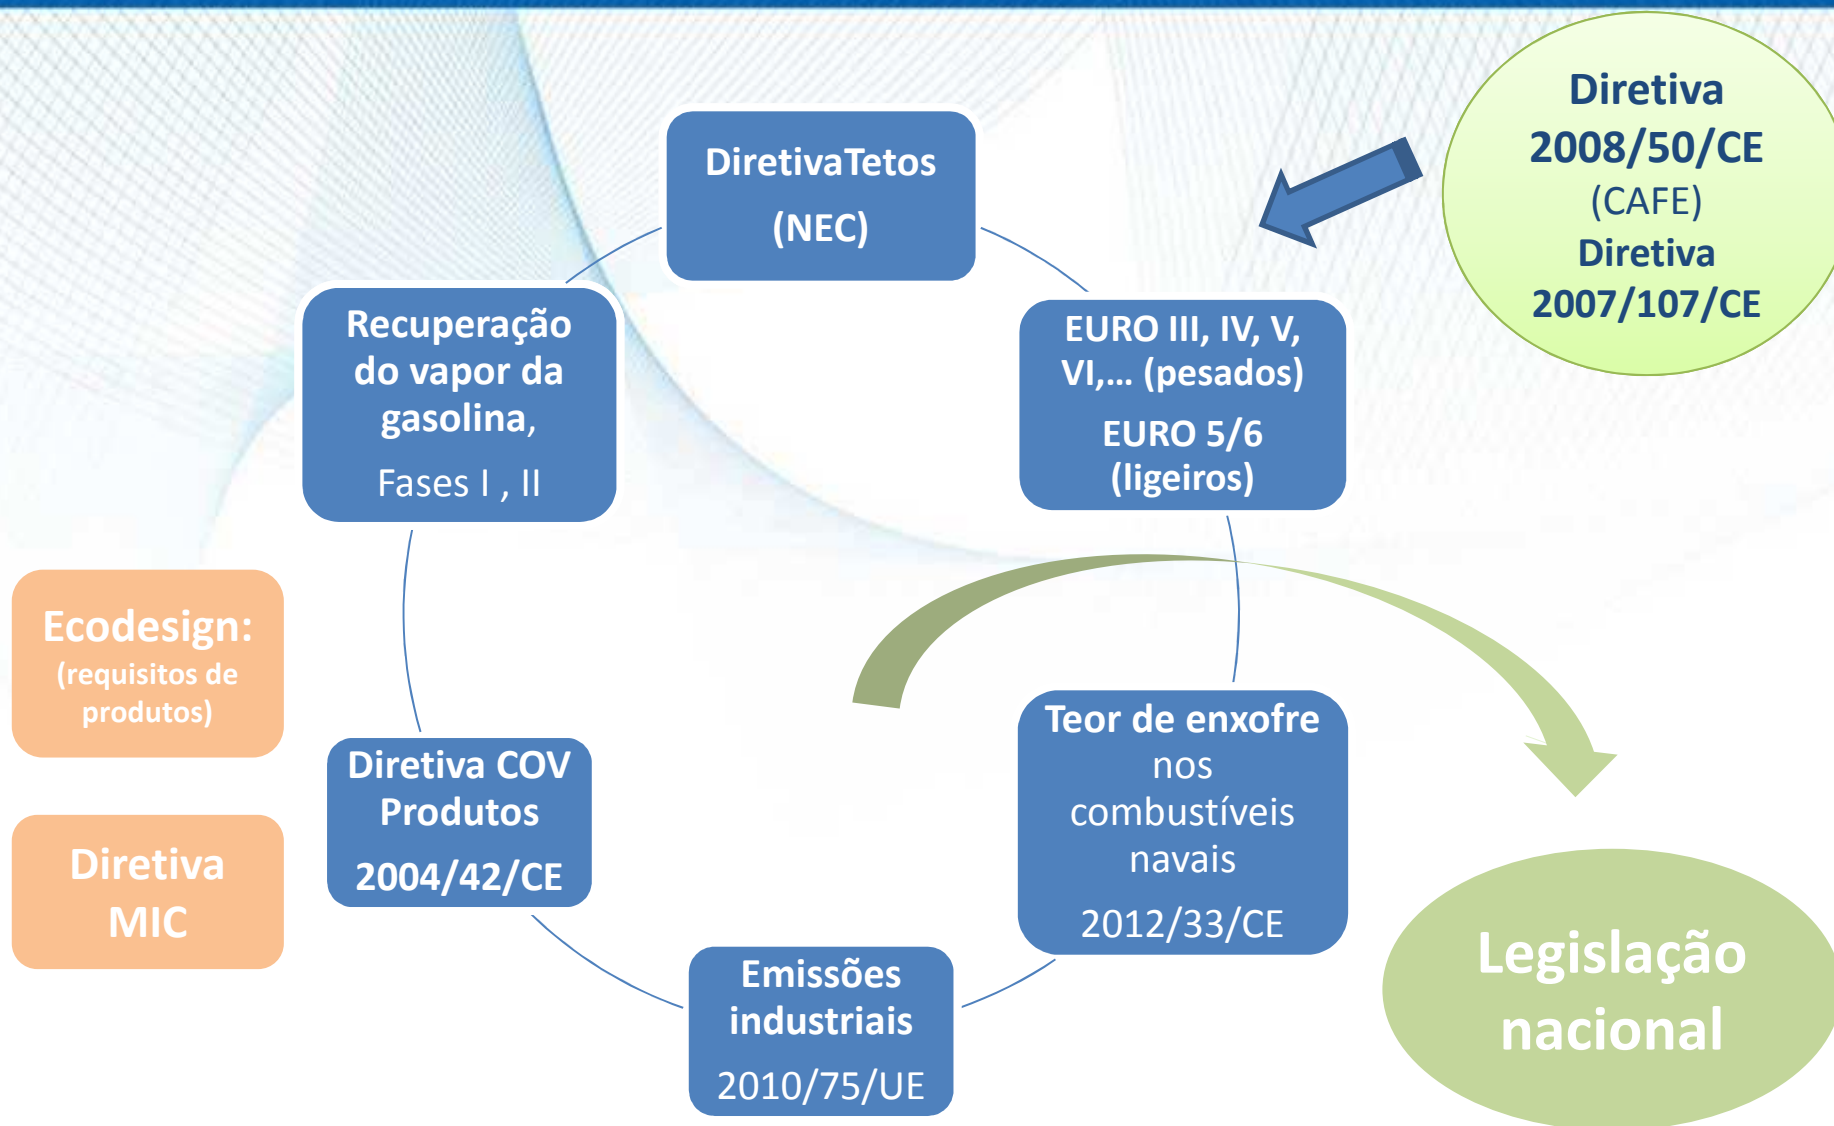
Diretiva
2008/50/CE
(CAFE)
Diretiva
2007/107/CE

DiretivaTetos
(NEC)

EURO III, IV, V, VI,… (pesados)
EURO 5/6 (ligeiros)

Teor de enxofre nos combustíveis navais
2012/33/CE

Emissões industriais
2010/75/UE

Diretiva COV Produtos
2004/42/CE

Recuperação do vapor da gasolina,
Fases I , II

Ecodesign:
(requisitos de produtos)

Diretiva MIC

Legislação nacional